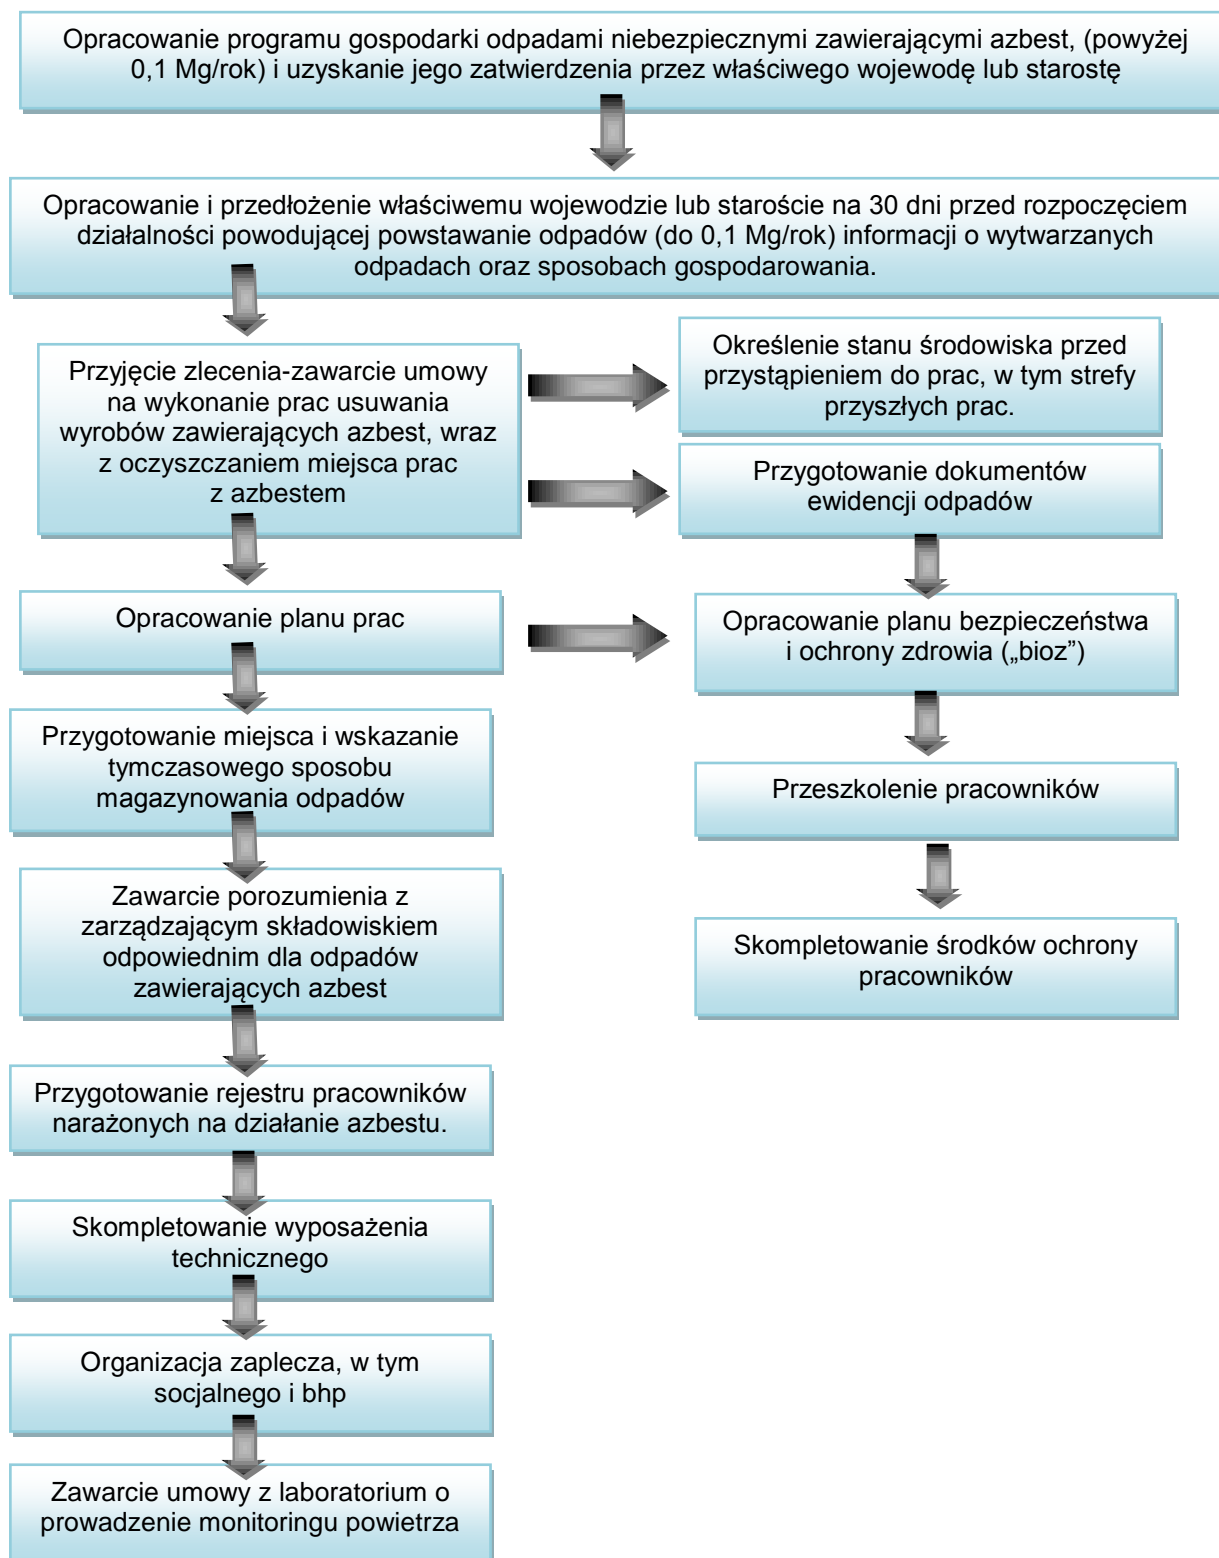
Opracowanie programu gospodarki odpadami niebezpiecznymi zawierającymi azbest, (powyżej 0,1 Mg/rok) i uzyskanie jego zatwierdzenia przez właściwego wojewodę lub starostę

Opracowanie i przedłożenie właściwemu wojewodzie lub staroście na 30 dni przed rozpoczęciem działalności powodującej powstawanie odpadów (do 0,1 Mg/rok) informacji o wytwarzanych odpadach oraz sposobach gospodarowania.

Przyjęcie zlecenia-zawarcie umowy na wykonanie prac usuwania wyrobów zawierających azbest, wraz z oczyszczaniem miejsca prac z azbestem

Określenie stanu środowiska przed przystąpieniem do prac, w tym strefy przyszłych prac.

Przygotowanie dokumentów ewidencji odpadów

Opracowanie planu prac

Opracowanie planu bezpieczeństwa i ochrony zdrowia („bioz")

Przygotowanie miejsca i wskazanie tymczasowego sposobu magazynowania odpadów

Przeszkolenie pracowników

Zawarcie porozumienia z zarządzającym składowiskiem odpowiednim dla odpadów zawierających azbest

Skompletowanie środków ochrony pracowników

Przygotowanie rejestru pracowników narażonych na działanie azbestu.

Skompletowanie wyposażenia technicznego

Organizacja zaplecza, w tym socjalnego i bhp

Zawarcie umowy z laboratorium o prowadzenie monitoringu powietrza